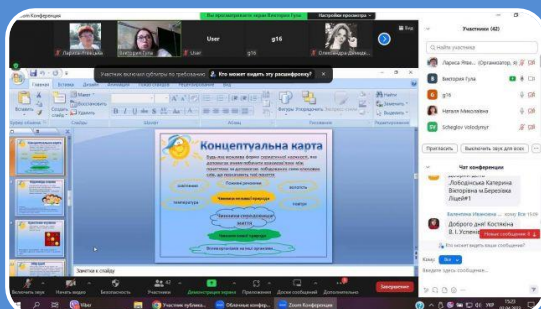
Zoom Конференция
Вы просматриваете экран Виктория Гуля
Настройки просмотра
Лариса Алексан
Виктория Гуля
User
g16
Олександра Довже
Участник включил субтитры по требованию. Кто может видеть эту расшифровку?
Главная Вставка Дизайн Анимация
Макет Восстановить Создать слайд Удалить
Буфер обмена Слайды
Найти Заменить Выделить
Заметка к слайду
Концептуальна карта
Будь-яка показова форма управлінської діяльності, яка допомагає знайти зв'язки між основними поняттями, що допомагає побудувати своє розуміння.
Участники (42)
Найти участника
Лариса Ява... (Организатор, я)
Виктория Гуля
g16
Наталя Миколаївна
Schleglov Volodymyr
Пригласить Выключить звук для всех
Чат конференции
Лободзінська Катерина Вікторівна м.Березівка Ліцей#1
Валентина Ивановна ... кому Все
Доброго дня! Костенко В. І. Успенівс
Новые сообщения
Кто может видеть ваши сообщения?
Кому: Все
Введите здесь сообщение...
Включить звук Начать видео Безопасность Участники Демонстрация экрана Приложения Доска сообщений Дополнительно Завершение